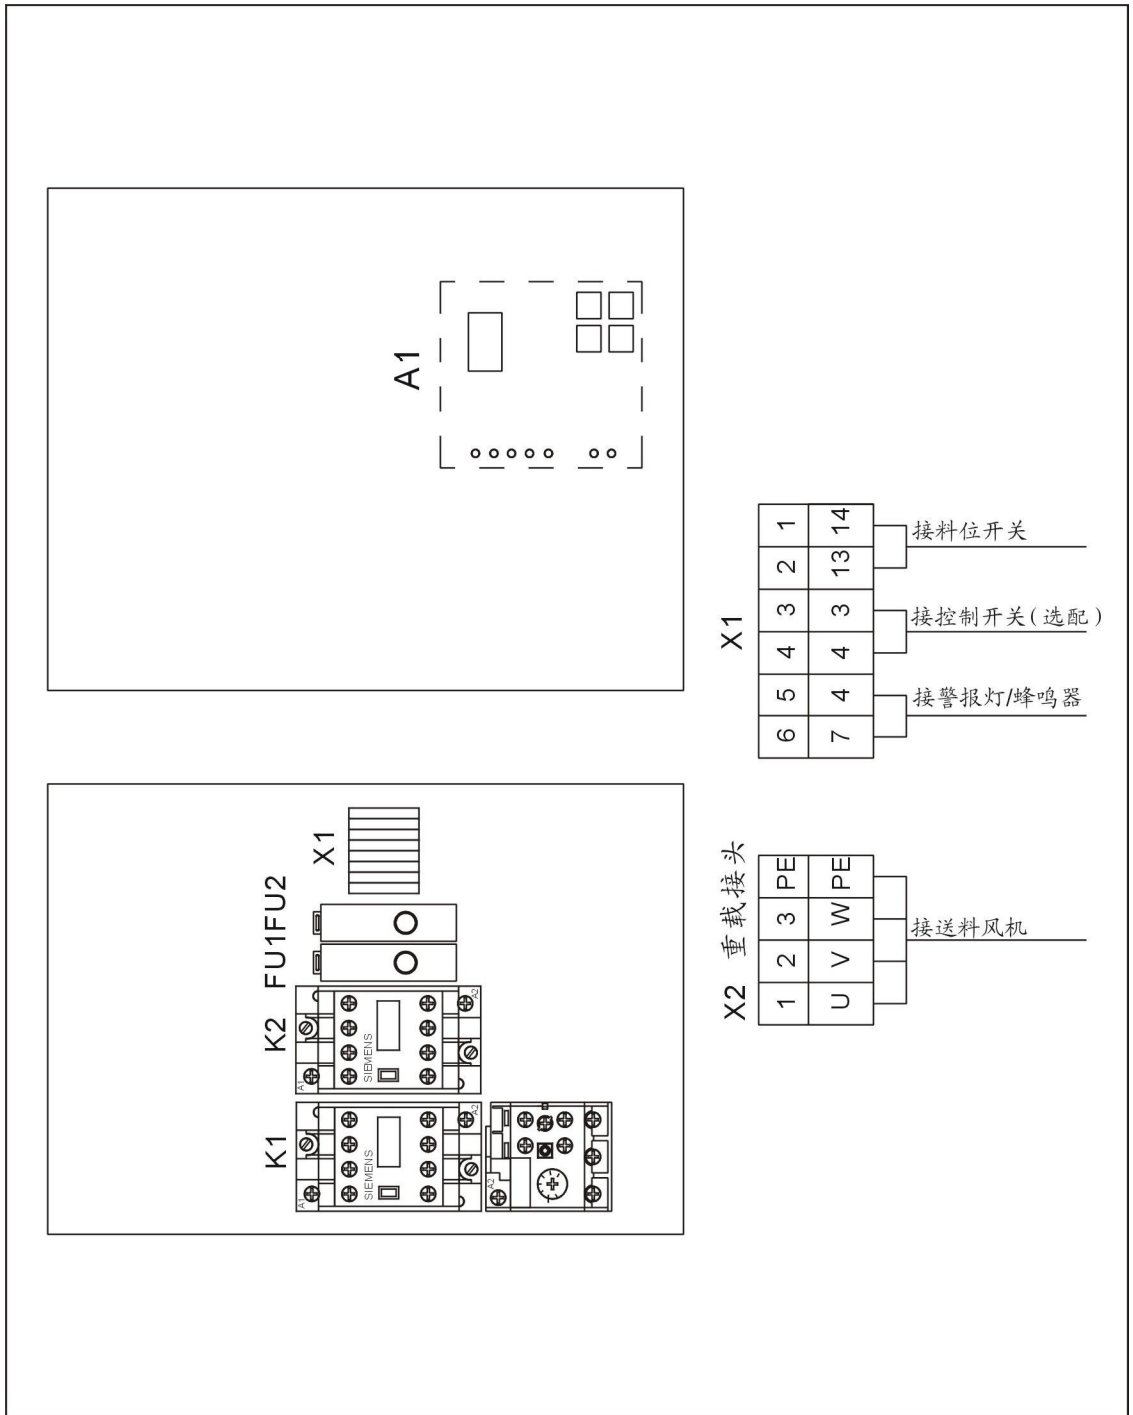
A1

X1

FU1FU2

K2

K1

SIEMENS

SIEMENS

A1

A2

A1

A2

A2

X1

| 1 | 14 |
|---|---|
| 2 | 13 |
| 3 | 3 |
| 4 | 4 |
| 5 | 4 |
| 6 | 7 |

接料位开关

接控制开关(选配)

接警报灯/蜂鸣器

X2 重载接头

| 1 | U |
|---|---|
| 2 | V |
| 3 | W |
| PE | PE |

接送料风机